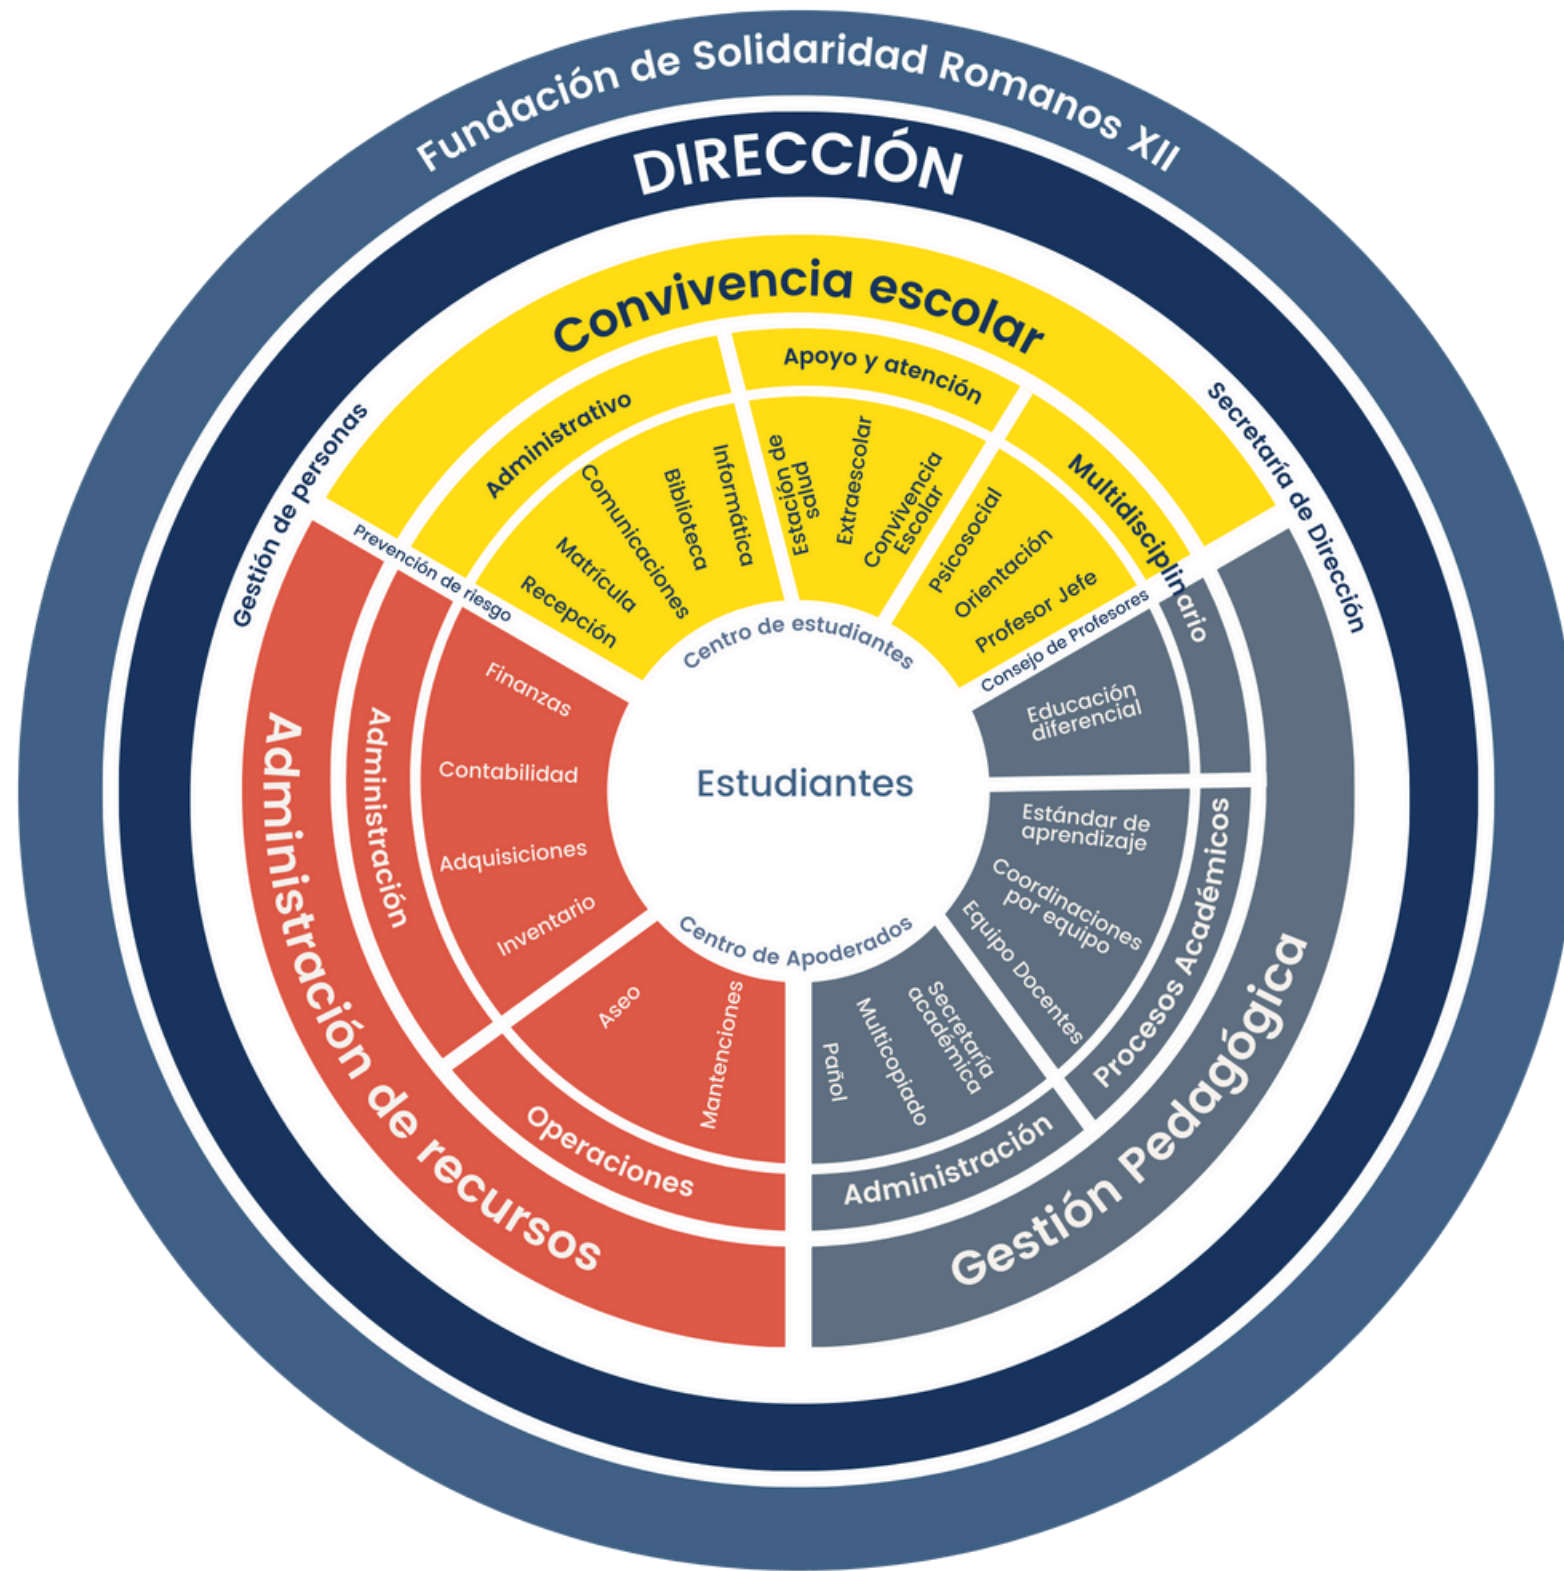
Fundación de Solidaridad Romanos XII

DIRECCIÓN

Gestión de personas

Secretaría de Dirección

Convivencia escolar

Administrativo

Recepción

Matrícula

Comunicaciones

Biblioteca

Informática

Apoyo y atención

Estación de salud

Extraescolar

Convivencia Escolar

Multidisciplinario

Psicosocial

Orientación

Profesor Jefe

Centro de estudiantes

Consejo de Profesores

Prevención de riesgo

Estudiantes

Administración de recursos

Administración

Finanzas

Contabilidad

Adquisiciones

Inventario

Operaciones

Aseo

Mantenciones

Centro de Apoderados

Gestión Pedagógica

Educación diferencial

Procesos Académicos

Estándar de aprendizaje

Coordinaciones por equipo

Equipo Docentes

Administración

Secretaría académica

Multicopiado

Pañol